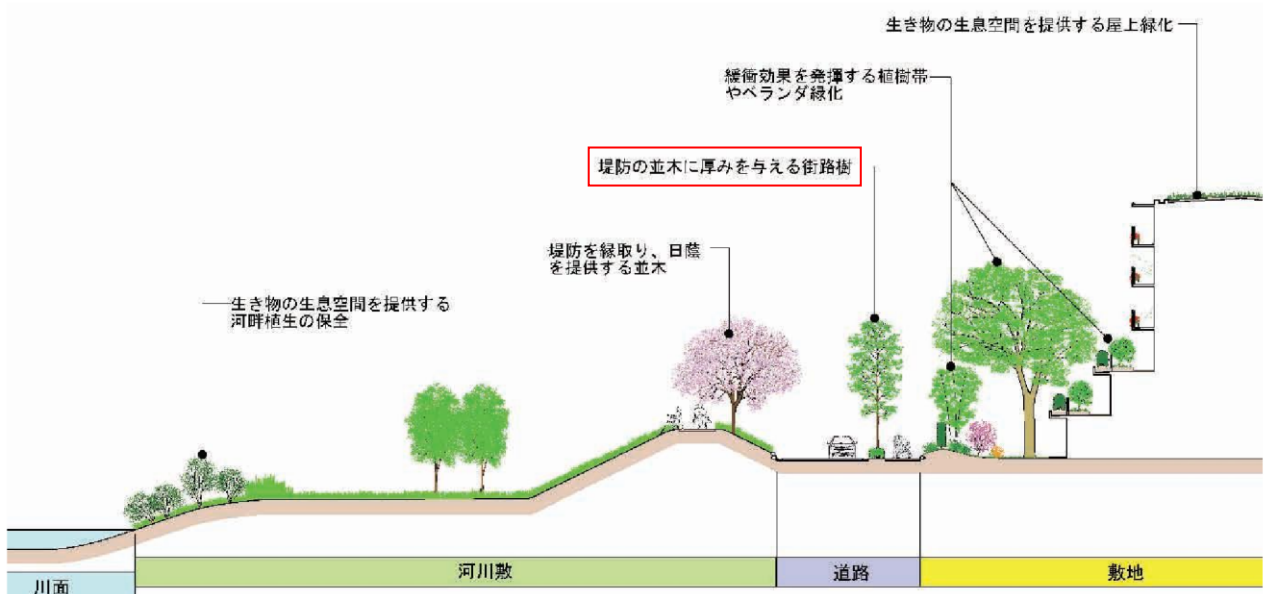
生き物の生息空間を提供する屋上緑化

緩衝効果を発揮する植樹帯
やベランダ緑化

堤防の並木に厚みを与える街路樹

堤防を縁取り、日陰
を提供する並木

生き物の生息空間を提供する
河畔植生の保全

川面

河川敷

道路

敷地